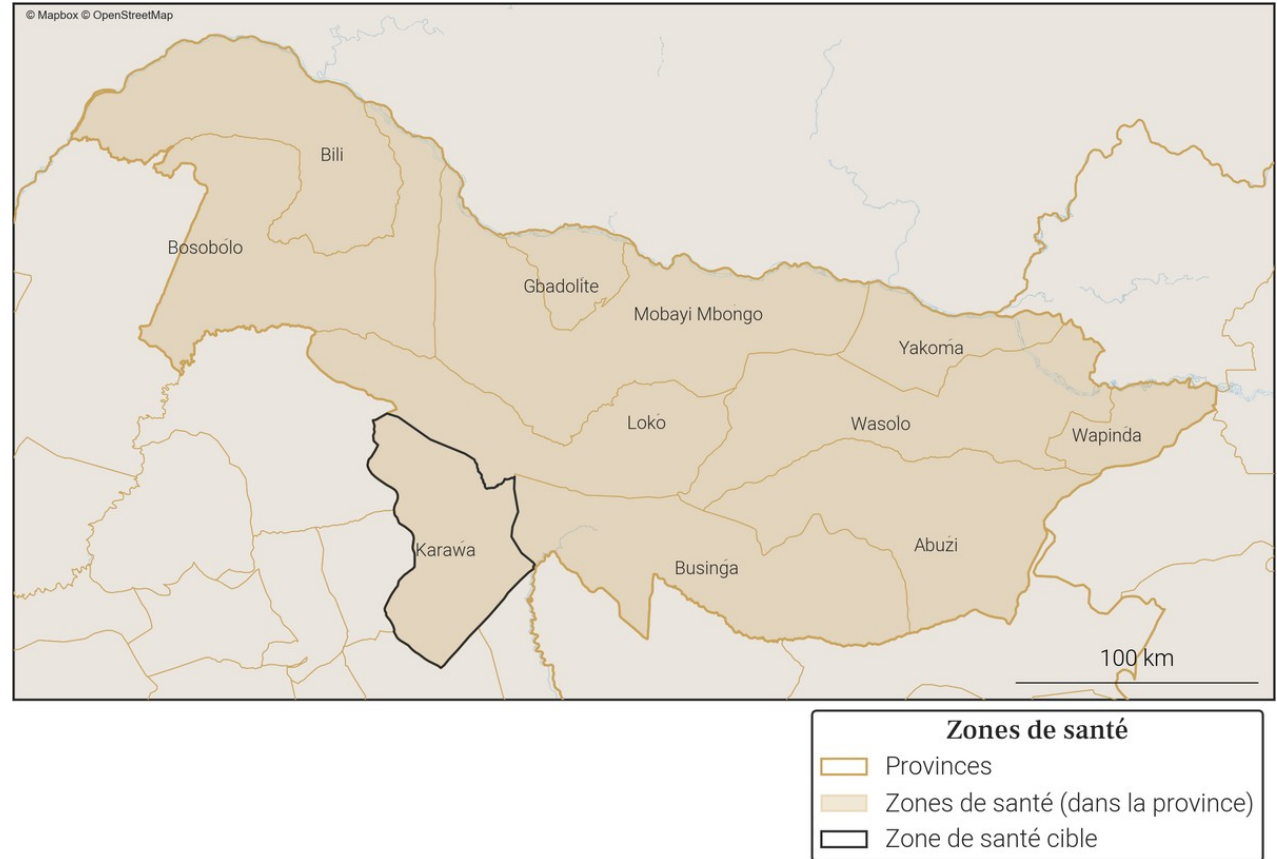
© Mapbox © OpenStreetMap

Bili

Bosobolo

Gbadolite

Mobayi Mbongo

Yakoma

Loko

Wasolo

Wapinda

Karawa

Businga

Abuzi

100 km

Zones de santé

Provinces

Zones de santé (dans la province)

Zone de santé cible